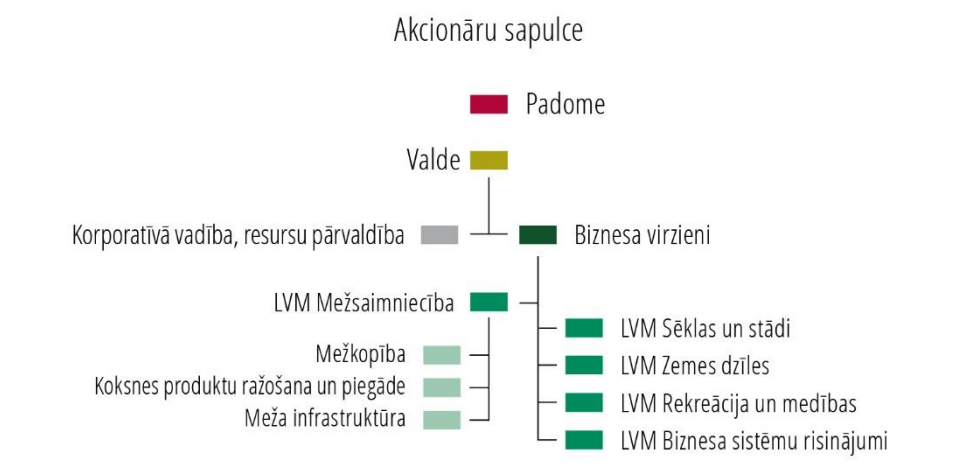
Akcionāru sapulce

Padome

Valde

Korporatīvā vadība, resursu pārvaldība

Biznesa virzieni

LVM Mežsaimniecība

Mežkopība

Koksnes produktu ražošana un piegāde

Meža infrastruktūra

LVM Sēklas un stādi

LVM Zemes dzīles

LVM Rekreācija un medības

LVM Biznesa sistēmu risinājumi